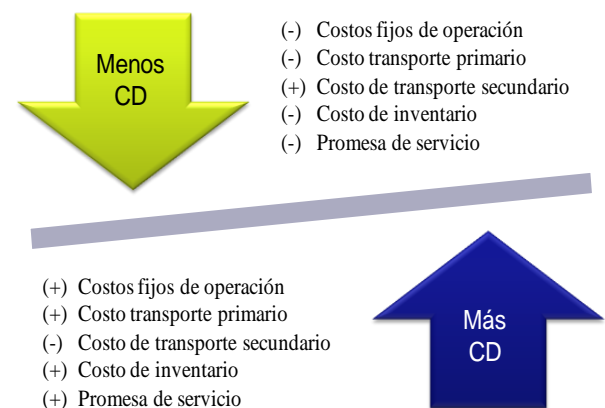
Menos CD

(-) Costos fijos de operación
(-) Costo transporte primario
(+) Costo de transporte secundario
(-) Costo de inventario
(-) Promesa de servicio

(+) Costos fijos de operación
(+) Costo transporte primario
(-) Costo de transporte secundario
(+) Costo de inventario
(+) Promesa de servicio

Más CD